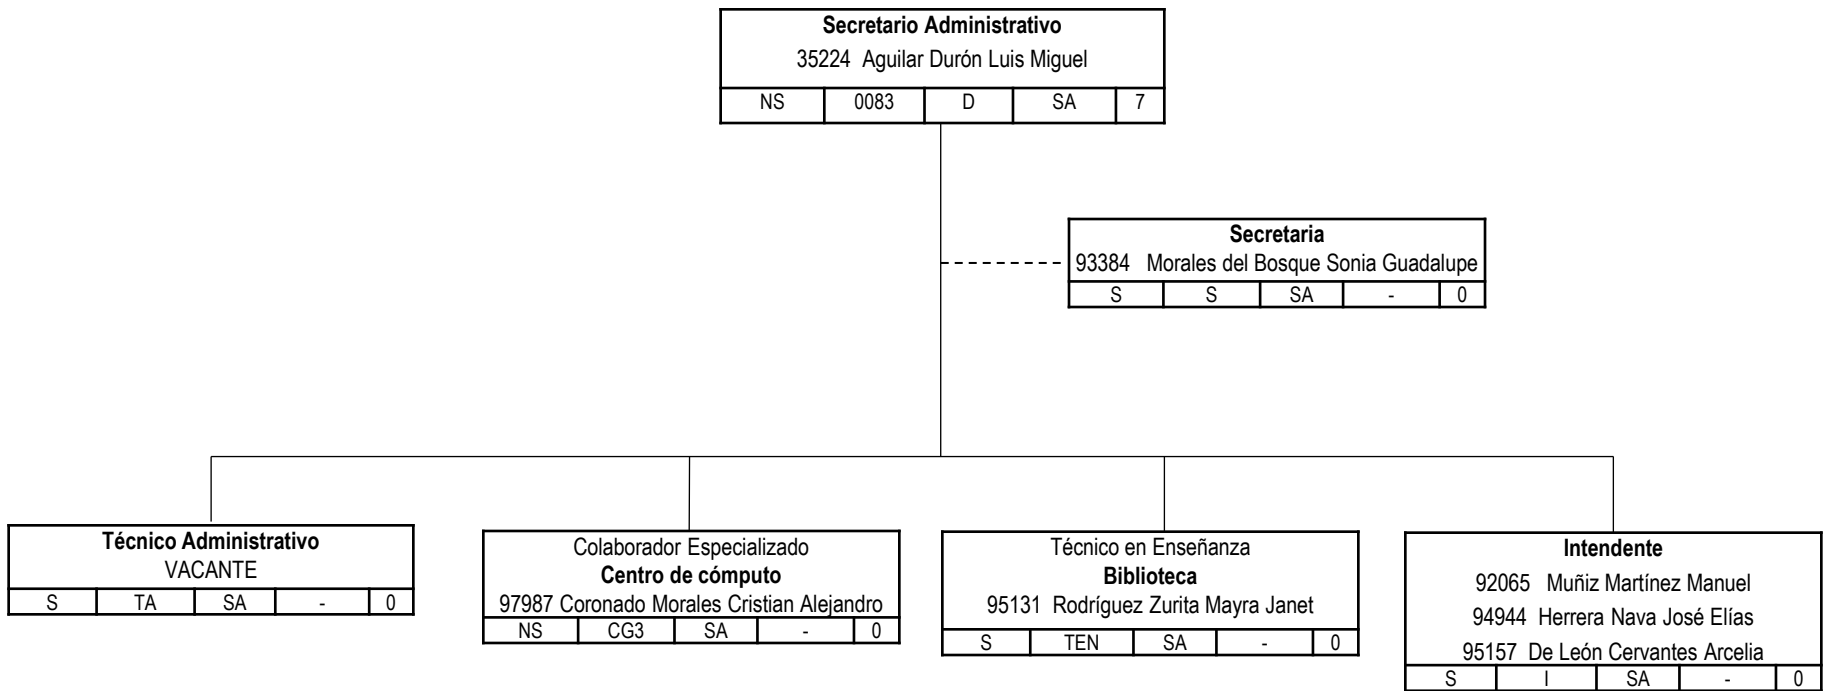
**Secretario Administrativo**
35224 Aguilar Durón Luis Miguel

| NS | 0083 | D | SA | 7 |
|---|---|---|---|---|

**Secretaria**
93384 Morales del Bosque Sonia Guadalupe

| S | S | SA | - | 0 |
|---|---|---|---|---|

**Técnico Administrativo**
VACANTE

| S | TA | SA | - | 0 |
|---|---|---|---|---|

Colaborador Especializado
**Centro de cómputo**
97987 Coronado Morales Cristian Alejandro

| NS | CG3 | SA | - | 0 |
|---|---|---|---|---|

Técnico en Enseñanza
**Biblioteca**
95131 Rodríguez Zurita Mayra Janet

| S | TEN | SA | - | 0 |
|---|---|---|---|---|

**Intendente**
92065 Muñiz Martínez Manuel
94944 Herrera Nava José Elías
95157 De León Cervantes Arcelia

| S | I | SA | - | 0 |
|---|---|---|---|---|